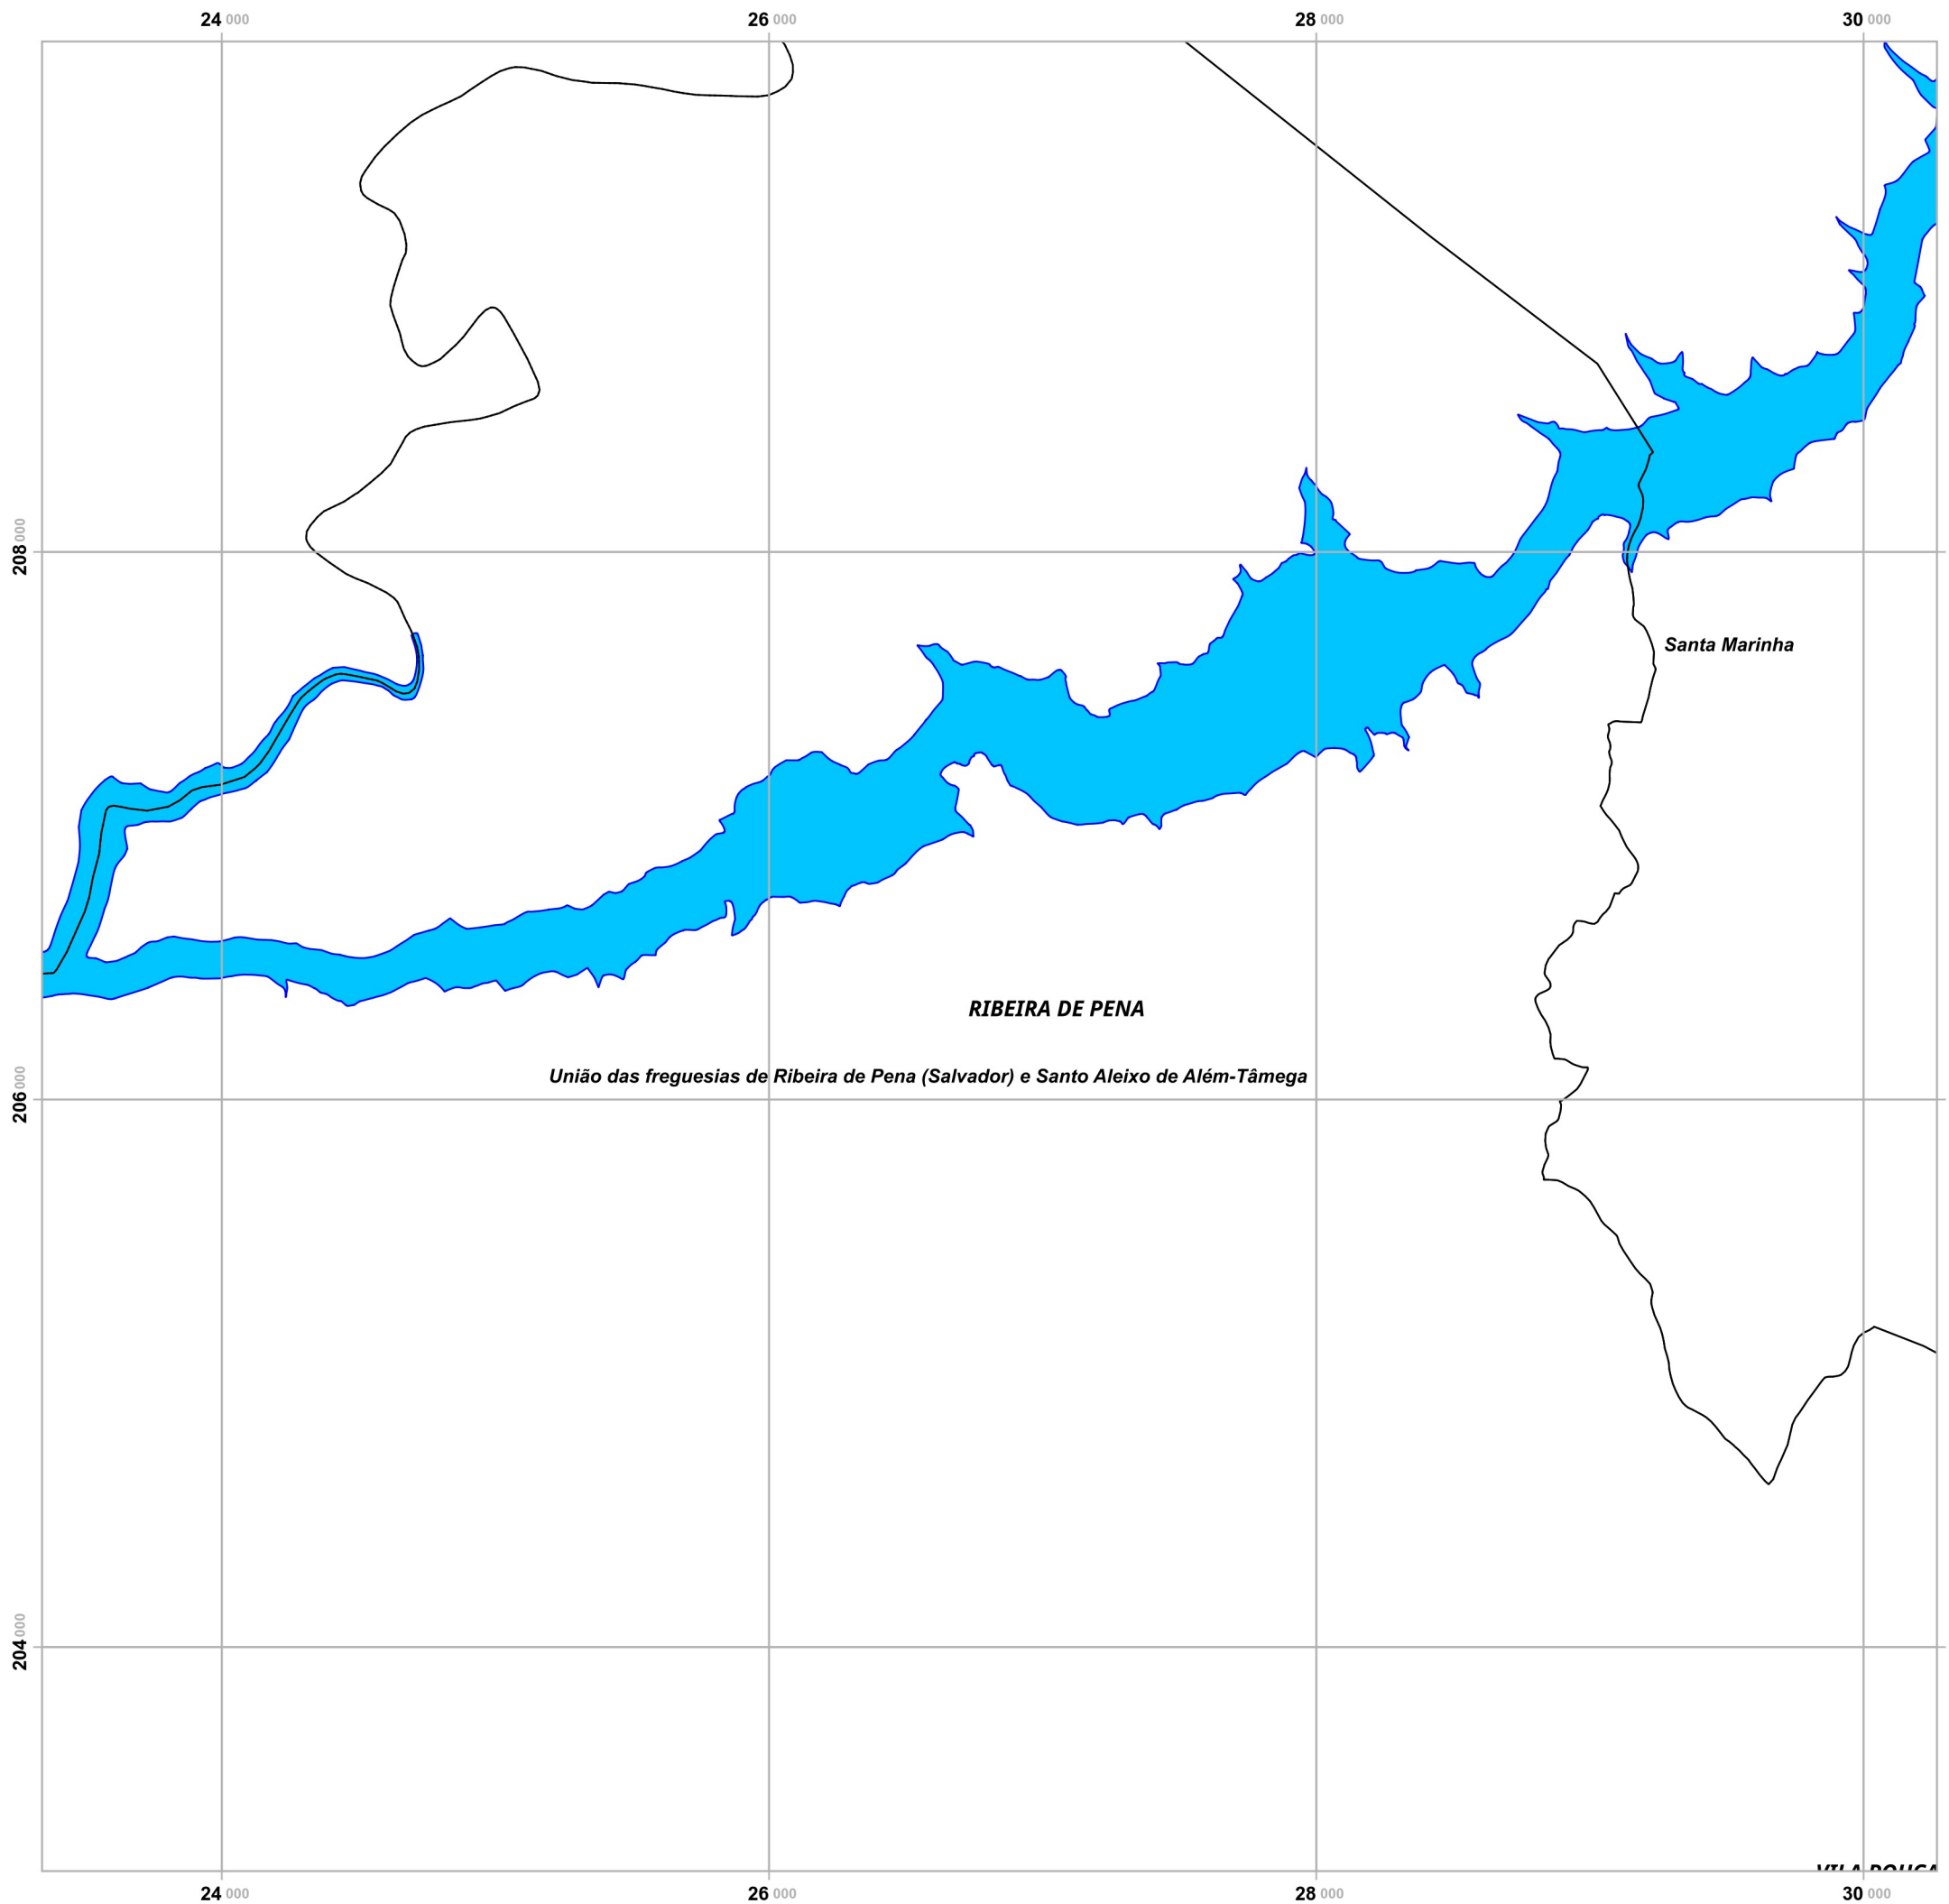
24 000
26 000
28 000
30 000

208 000
206 000
204 000

Santa Marinha

RIBEIRA DE PENA

União das freguesias de Ribeira de Pena (Salvador) e Santo Aleixo de Além-Tâmega

VILA POUCA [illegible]

24 000
26 000
28 000
30 000